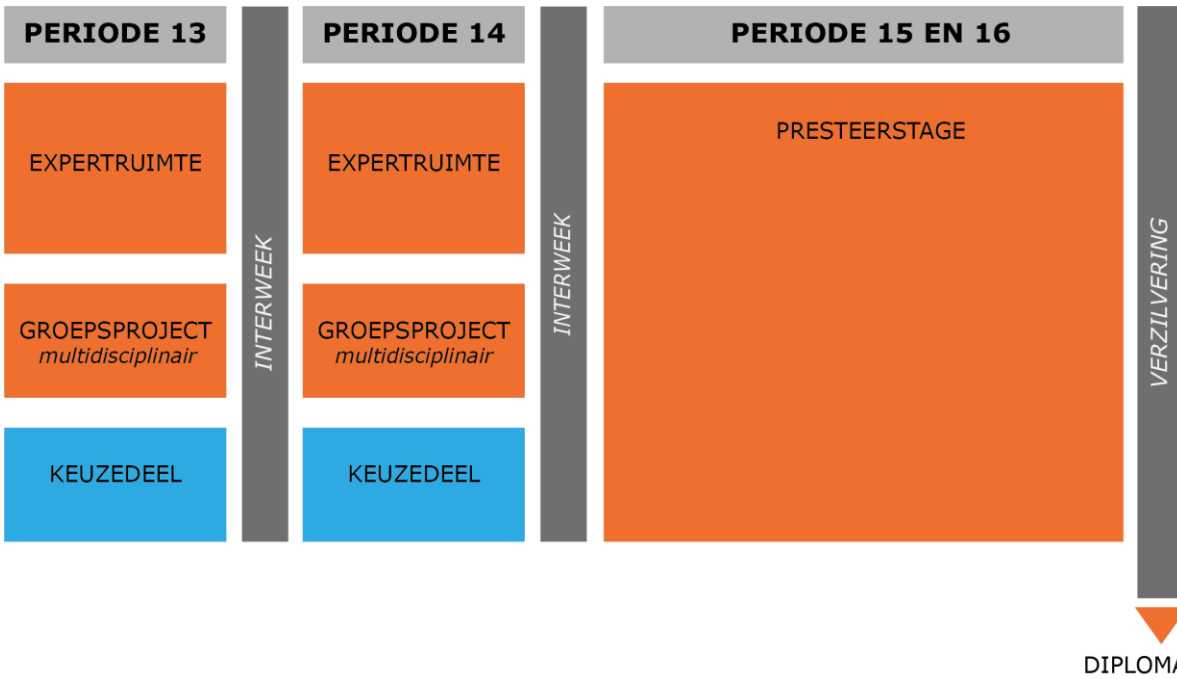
PERIODE 13

EXPERTRUIMTE

GROEPSPROJECT
multidisciplinair

KEUZEDEEL

INTERWEEK

PERIODE 14

EXPERTRUIMTE

GROEPSPROJECT
multidisciplinair

KEUZEDEEL

INTERWEEK

PERIODE 15 EN 16

PRESTEERSTAGE

VERZILVERING

DIPLOMA